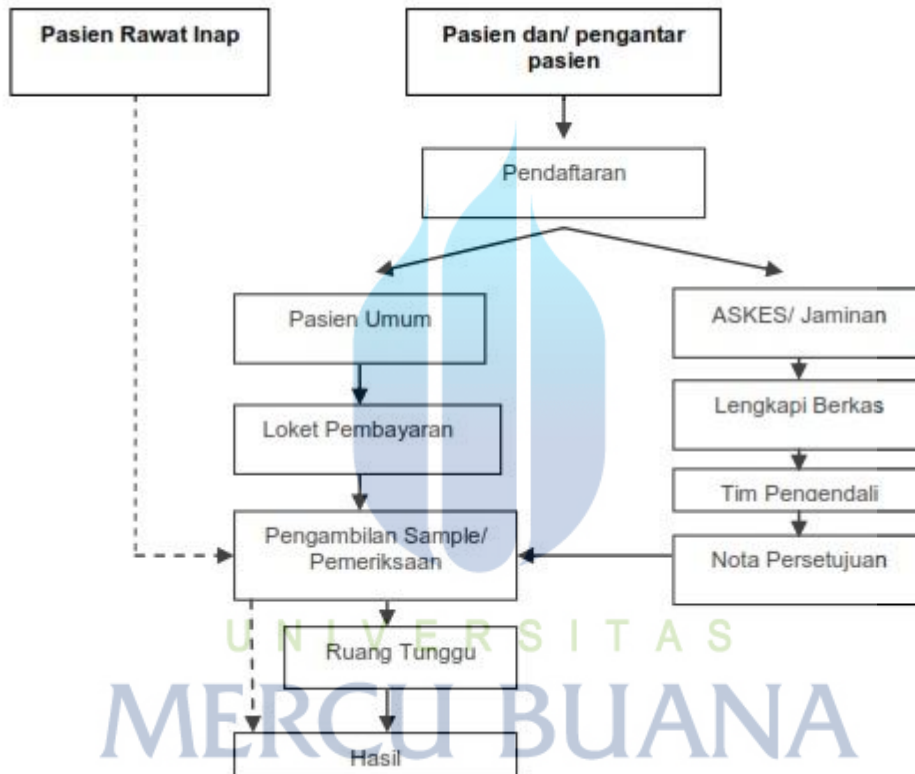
Pasien Rawat Inap

Pasien dan/ pengantar pasien

Pendaftaran

Pasien Umum

ASKES/ Jaminan

Loket Pembayaran

Lengkapi Berkas

Tim Pengendali

Pengambilan Sample/ Pemeriksaan

Nota Persetujuan

Ruang Tunggu

Hasil

UNIVERSITAS

MERCU BUANA